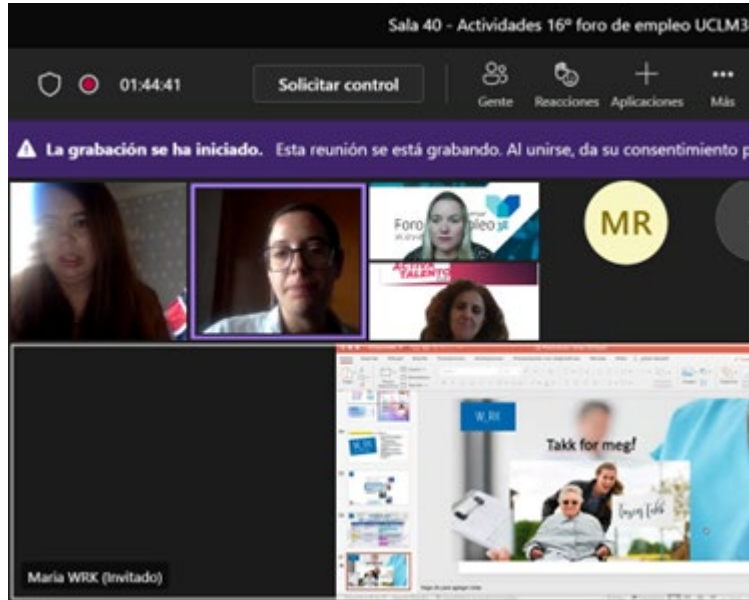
Sala 40 - Actividades 16º foro de empleo UCLM3

01:44:41

Solicitar control

Gente

Reacciones

Aplicaciones

Más

La grabación se ha iniciado. Esta reunión se está grabando. Al unirse, da su consentimiento p

Foro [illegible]pleo

MR

W.RK

Takk for meg!

Maria WRK (Invitado)